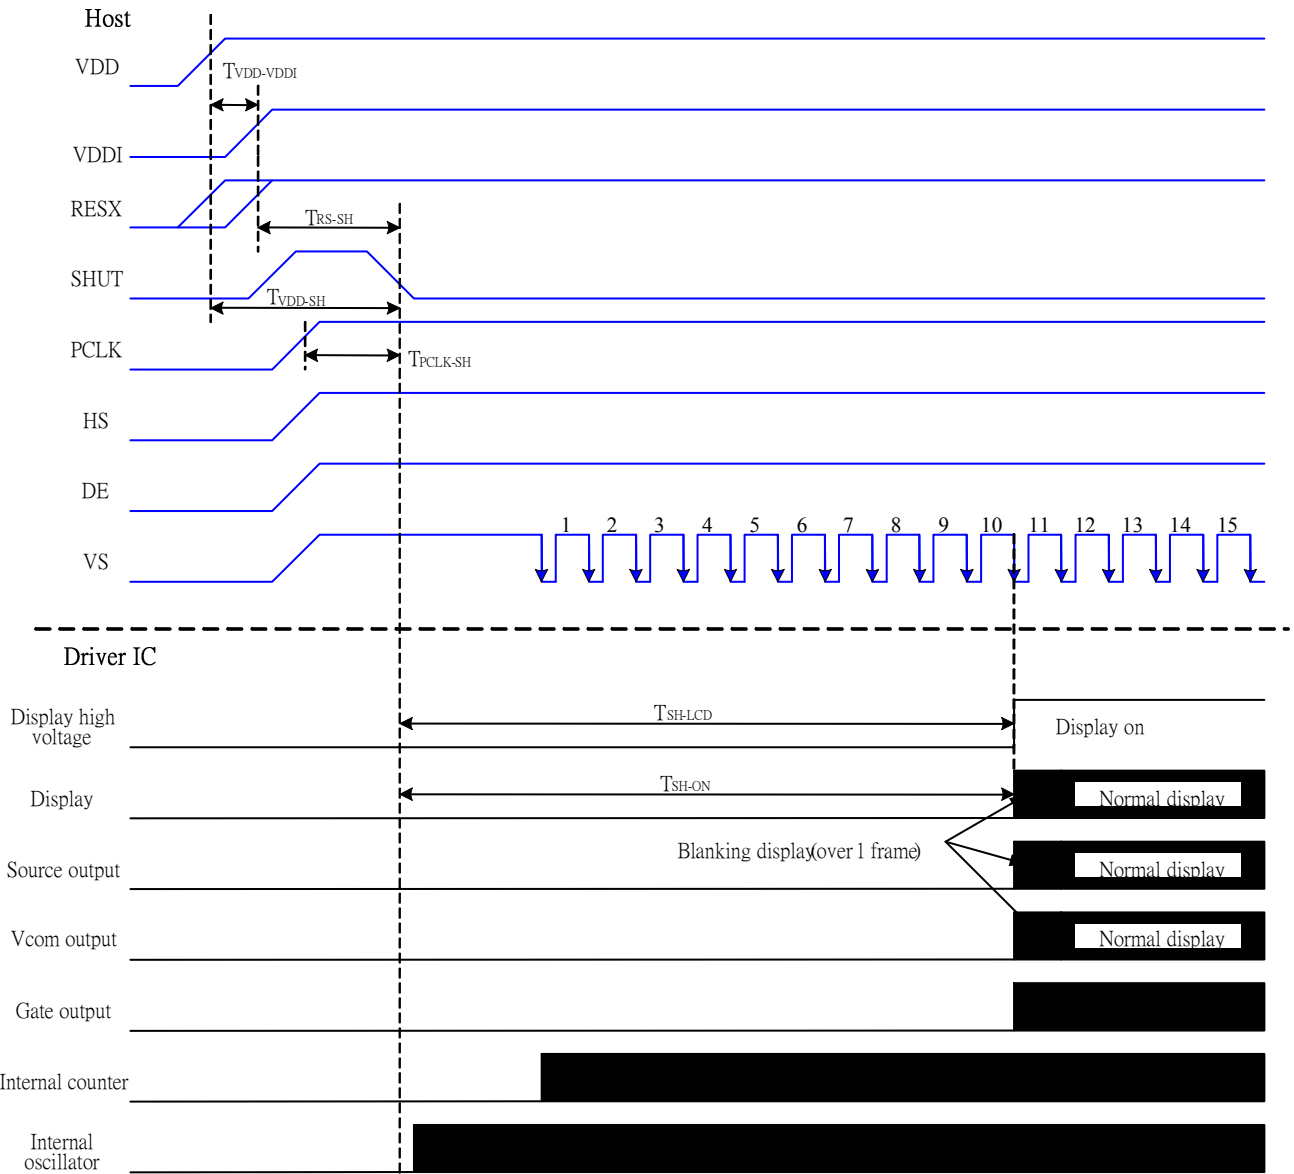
Host

VDD

$T_{VDD-VDDI}$

VDDI

RESX

$T_{RS-SH}$

SHUT

$T_{VDD-SH}$

PCLK

$T_{PCLK-SH}$

HS

DE

VS

1 2 3 4 5 6 7 8 9 10 11 12 13 14 15

Driver IC

Display high voltage

$T_{SH-LCD}$

Display on

Display

$T_{SH-ON}$

Normal display

Blanking display(over 1 frame)

Source output

Normal display

Vcom output

Normal display

Gate output

Internal counter

Internal oscillator